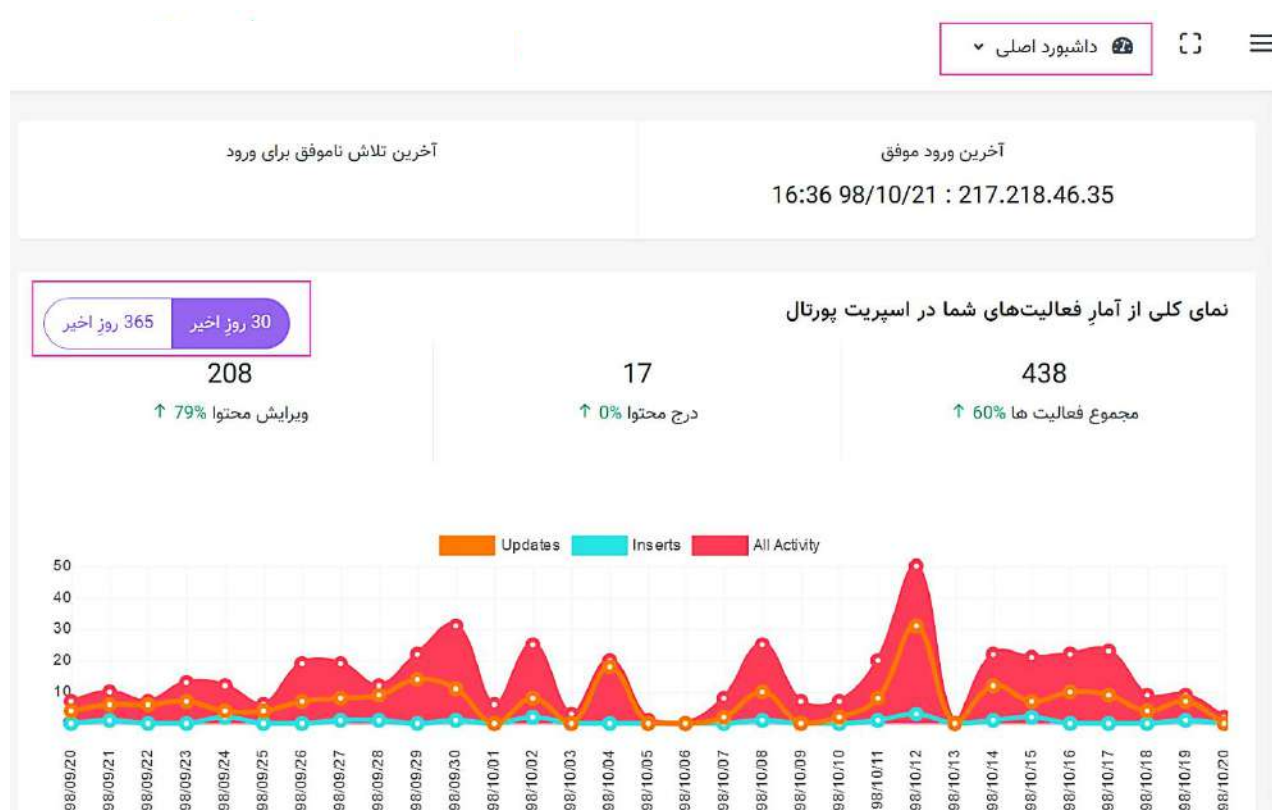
داشبورد اصلی

آخرین ورود موفق
16:36 98/10/21 : 217.218.46.35

آخرین تلاش ناموفق برای ورود

نمای کلی از آمارِ فعالیت‌های شما در اسپریت پورتال

30 روزِ اخیر
365 روز اخیر

438
مجموع فعالیت ها 60% ↑

17
درج محتوا 0% ↑

208
ویرایش محتوا 79% ↑

Updates Inserts All Activity

50
40
30
20
10

98/09/20 98/09/21 98/09/22 98/09/23 98/09/24 98/09/25 98/09/26 98/09/27 98/09/28 98/09/29 98/09/30 98/10/01 98/10/02 98/10/03 98/10/04 98/10/05 98/10/06 98/10/07 98/10/08 98/10/09 98/10/10 98/10/11 98/10/12 98/10/13 98/10/14 98/10/15 98/10/16 98/10/17 98/10/18 98/10/19 98/10/20